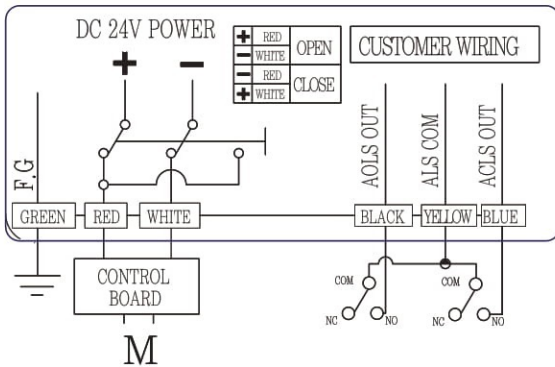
DC 24V POWER

+ −

| + | RED | OPEN |
|---|---|---|
| − | WHITE | |
| − | RED | CLOSE |
| + | WHITE | |

CUSTOMER WIRING

F.G

AOLS OUT

ALS COM

ACLS OUT

GREEN RED WHITE

BLACK YELLOW BLUE

CONTROL BOARD

COM

COM

NC NO

NC NO

M